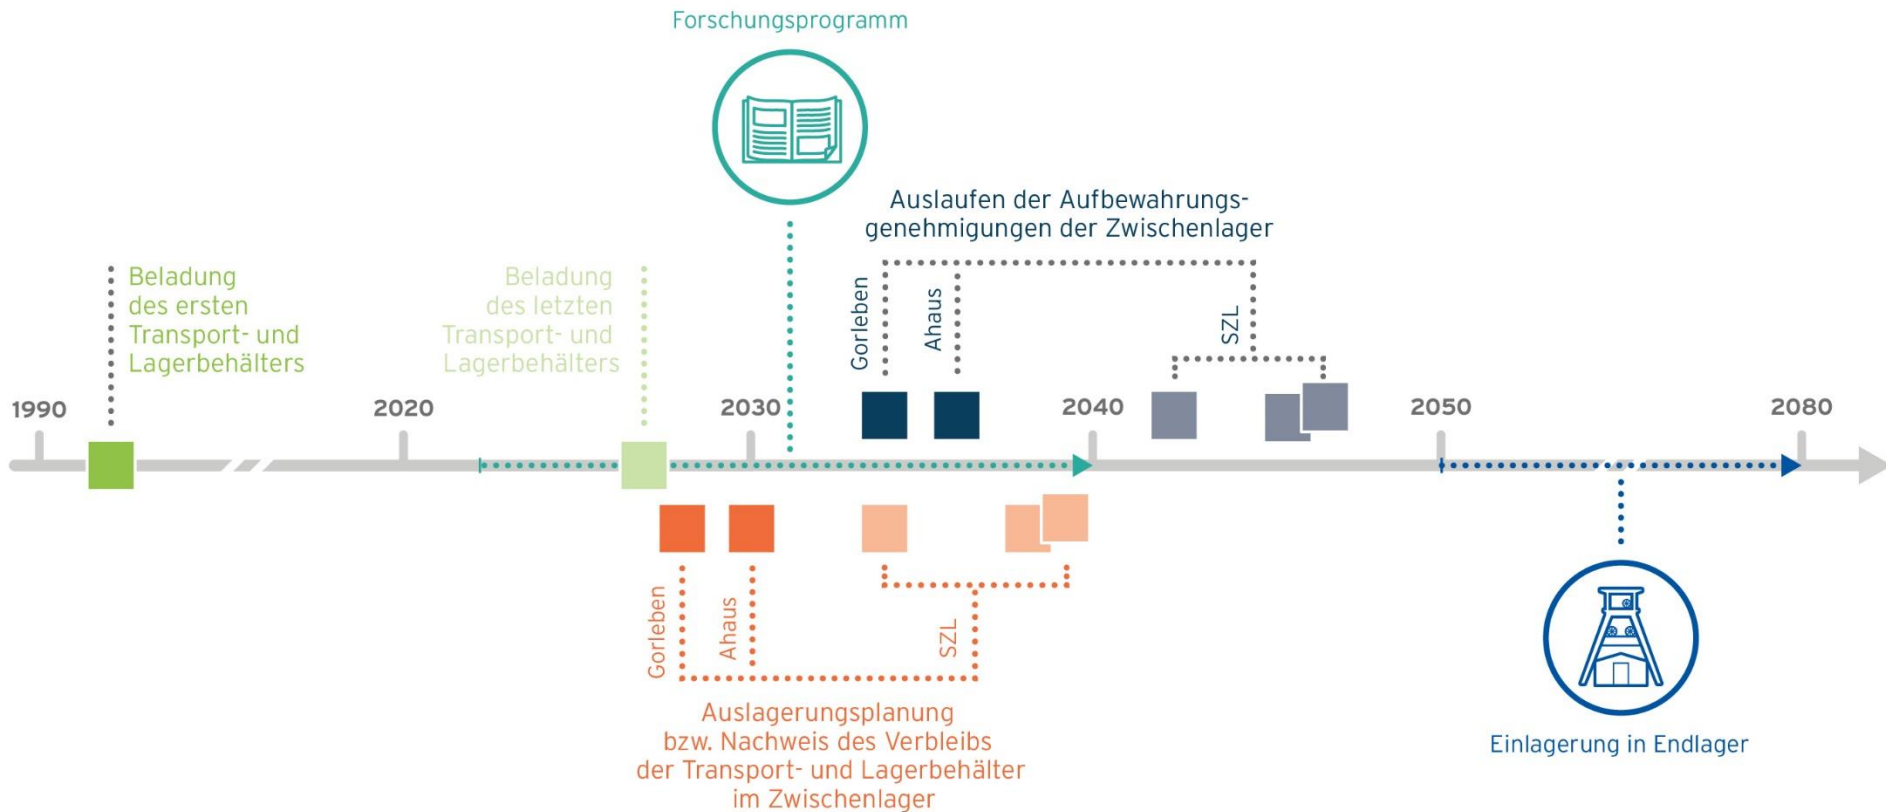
Forschungsprogramm

Auslaufen der Aufbewahrungsgenehmigungen der Zwischenlager

Beladung des ersten Transport- und Lagerbehälters

Beladung des letzten Transport- und Lagerbehälters

Gorleben

Ahaus

SZL

1990

2020

2030

2040

2050

2080

Gorleben

Ahaus

SZL

Auslagerungsplanung bzw. Nachweis des Verbleibs der Transport- und Lagerbehälter im Zwischenlager

Einlagerung in Endlager